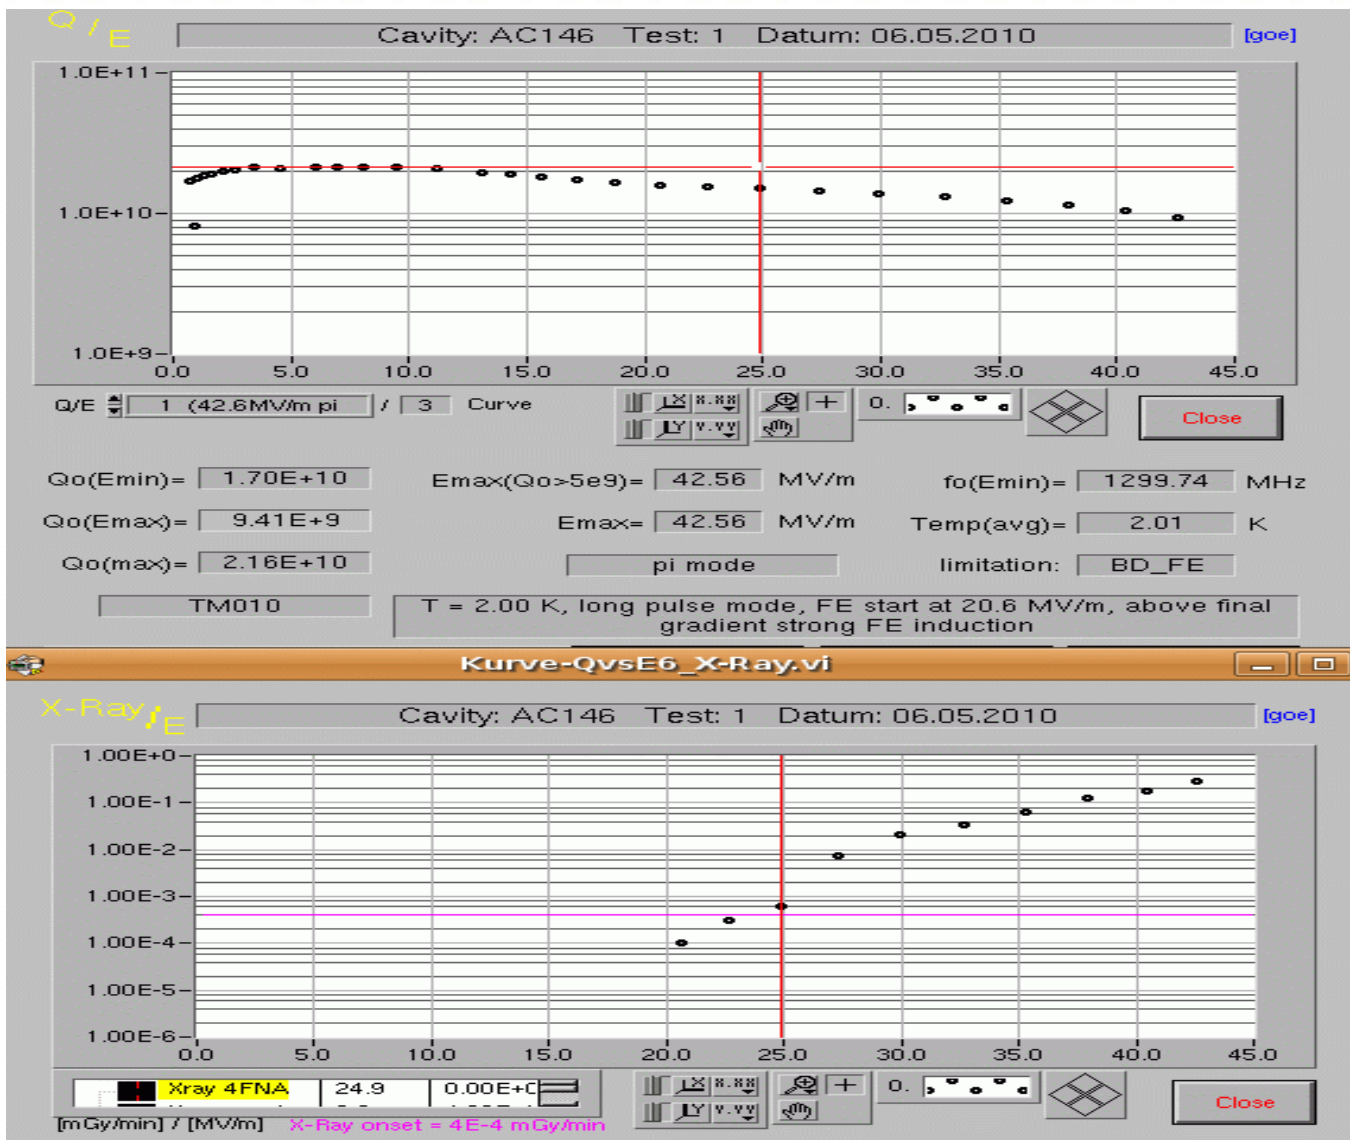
Q / E

Cavity: AC146 Test: 1 Datum: 06.05.2010

[goe]

1.0E+11

1.0E+10

1.0E+9

0.0 5.0 10.0 15.0 20.0 25.0 30.0 35.0 40.0 45.0

Q/E 1 (42.6MV/m pi / 3 Curve

x.xx

y.yy

0.

Close

Qo(Emin)= 1.70E+10

Qo(Emax)= 9.41E+9

Qo(max)= 2.16E+10

Emax(Qo>5e9)= 42.56 MV/m

Emax= 42.56 MV/m

pi mode

fo(Emin)= 1299.74 MHz

Temp(avg)= 2.01 K

limitation: BD_FE

TM010

T = 2.00 K, long pulse mode, FE start at 20.6 MV/m, above final gradient strong FE induction

Kurve-QvsE6_X-Ray.vi

X-Ray / E

Cavity: AC146 Test: 1 Datum: 06.05.2010

[goe]

1.00E+0

1.00E-1

1.00E-2

1.00E-3

1.00E-4

1.00E-5

1.00E-6

0.0 5.0 10.0 15.0 20.0 25.0 30.0 35.0 40.0 45.0

Xray 4FNA 24.9 0.00E+0

x.xx

y.yy

0.

Close

[mGy/min] / [MV/m] X-Ray onset = 4E-4 mGy/min